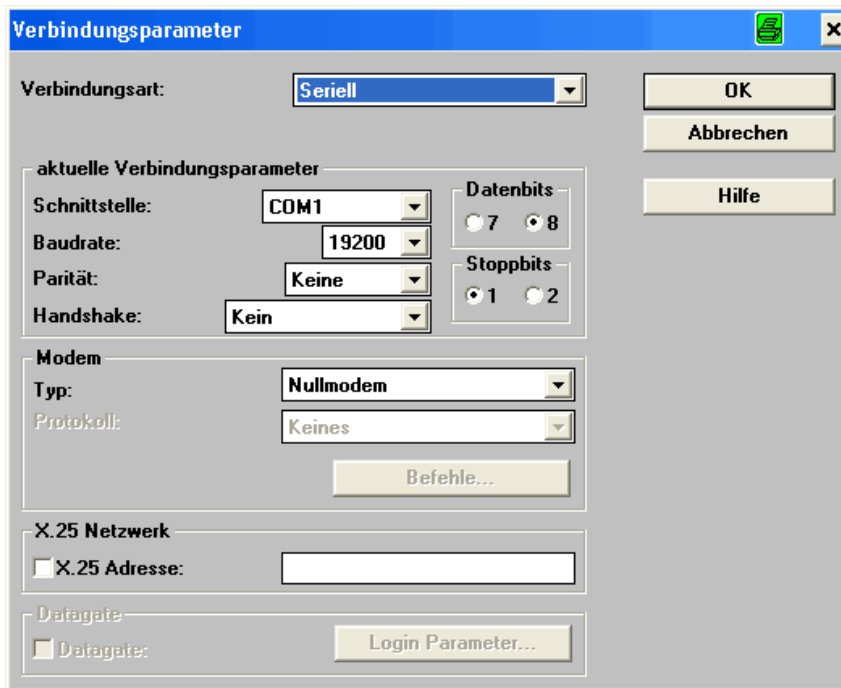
Verbindungsparameter

Verbindungsart: Seriell

OK
Abbrechen
Hilfe

aktuelle Verbindungsparameter
Schnittstelle: COM1
Baudrate: 19200
Parität: Keine
Handshake: Kein

Datenbits
7 8

Stoppbits
1 2

Modem
Typ: Nullmodem
Protokoll: Keines
Befehle...

X.25 Netzwerk
X.25 Adresse:

Datagate
Datagate:
Login Parameter...